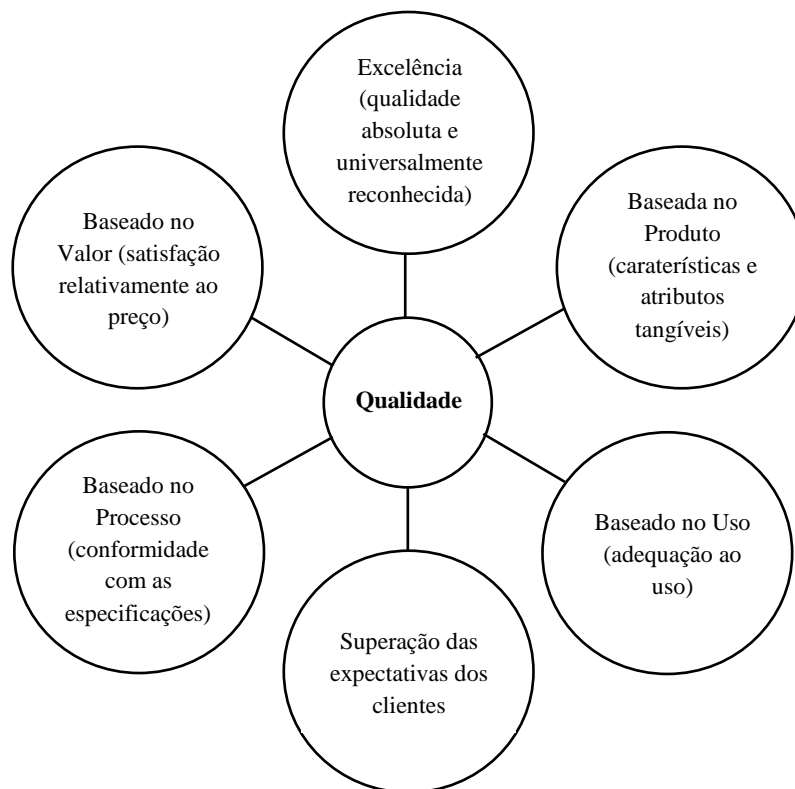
Excelência (qualidade absoluta e universalmente reconhecida)

Baseado no Valor (satisfação relativamente ao preço)

Baseada no Produto (caraterísticas e atributos tangíveis)

**Qualidade**

Baseado no Processo (conformidade com as especificações)

Baseado no Uso (adequação ao uso)

Superação das expectativas dos clientes